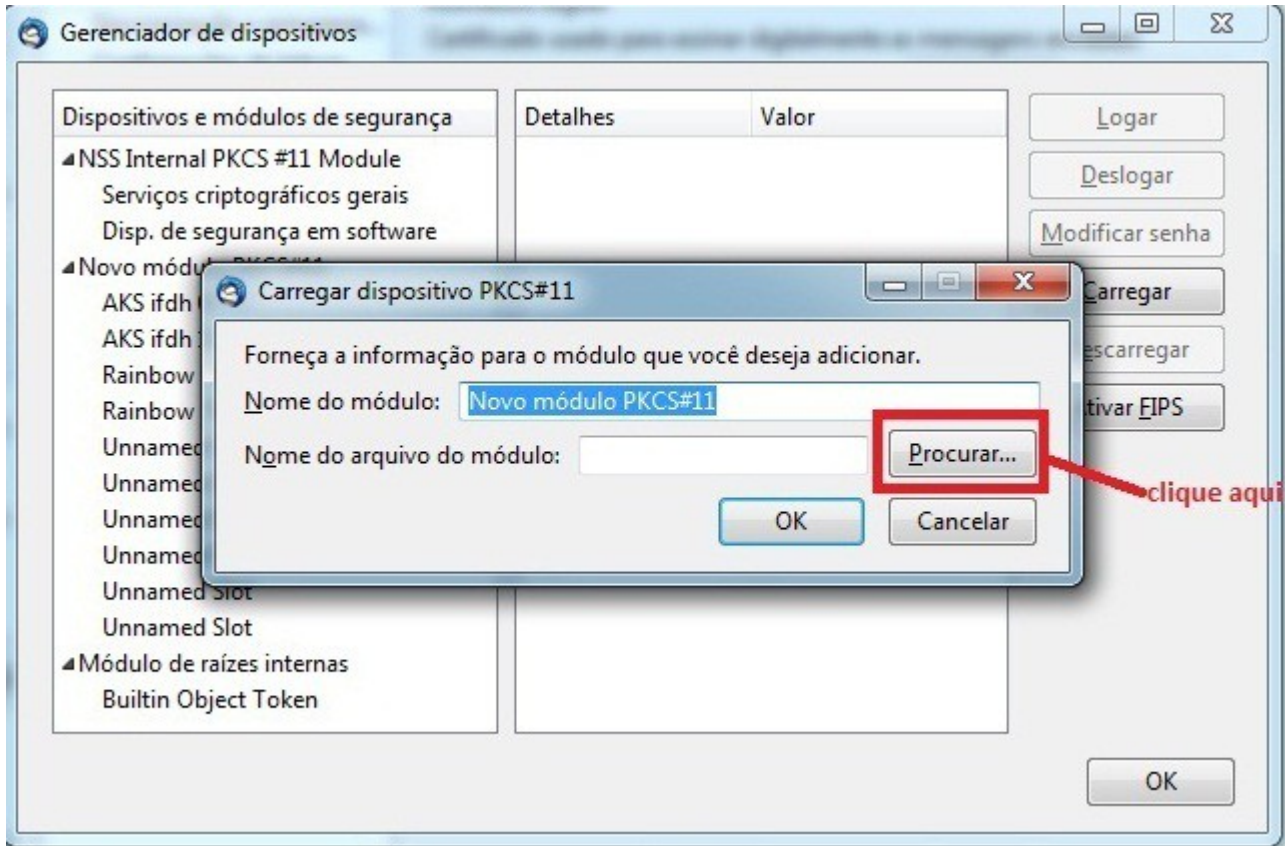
Gerenciador de dispositivos

Dispositivos e módulos de segurança

NSS Internal PKCS #11 Module

Serviços criptográficos gerais

Disp. de segurança em software

Novo módu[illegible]

AKS ifdh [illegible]

AKS ifdh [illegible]

Rainbow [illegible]

Rainbow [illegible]

Unnamed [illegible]

Unnamed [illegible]

Unnamed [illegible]

Unnamed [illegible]

Unnamed Slot

Unnamed Slot

Módulo de raízes internas

Builtin Object Token

Detalhes | Valor

Logar

Deslogar

Modificar senha

Carregar

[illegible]escarregar

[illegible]tivar FIPS

OK

Carregar dispositivo PKCS#11

Forneça a informação para o módulo que você deseja adicionar.

Nome do módulo: Novo módulo PKCS#11

Nome do arquivo do módulo:

Procurar...

OK

Cancelar

clique aqui